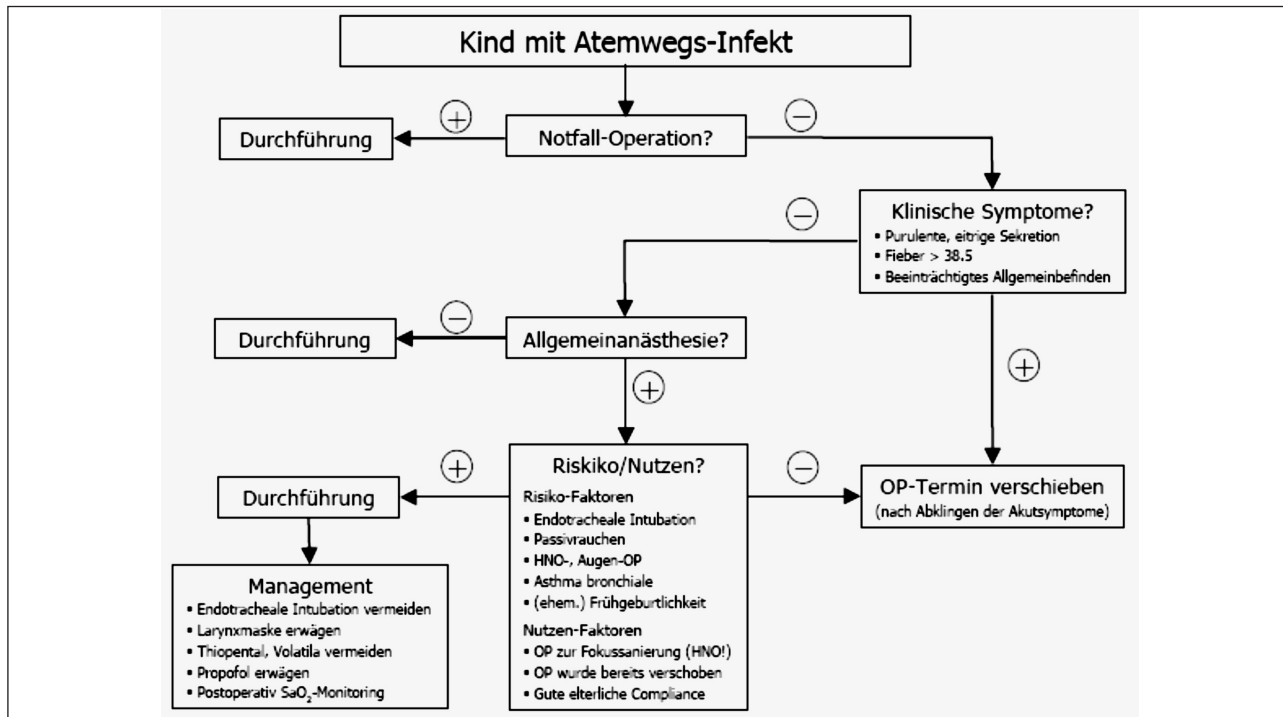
Kind mit Atemwegs-Infekt

+

Durchführung

Notfall-Operation?

−

−

Klinische Symptome?
• Purulente, eitrige Sekretion
• Fieber > 38.5
• Beeinträchtigtes Allgemeinbefinden

−

Durchführung

Allgemeinanästhesie?

+

+

+

Durchführung

Riskiko/Nutzen?
Risiko-Faktoren
• Endotracheale Intubation
• Passivrauchen
• HNO-, Augen-OP
• Asthma bronchiale
• (ehem.) Frühgeburtlichkeit
Nutzen-Faktoren
• OP zur Fokussanierung (HNO!)
• OP wurde bereits verschoben
• Gute elterliche Compliance

−

OP-Termin verschieben
(nach Abklingen der Akutsymptome)

Management
• Endotracheale Intubation vermeiden
• Larynxmaske erwägen
• Thiopental, Volatila vermeiden
• Propofol erwägen
• Postoperativ $SaO_2$-Monitoring